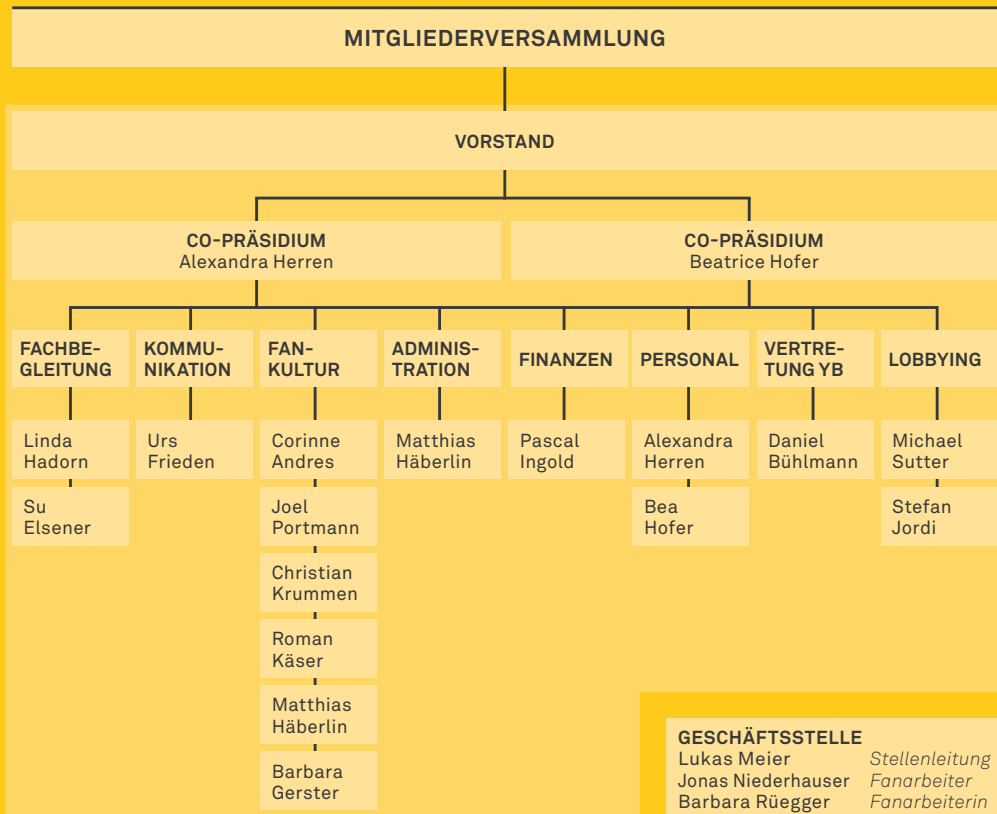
MITGLIEDERVERSAMMLUNG

VORSTAND

CO-PRÄSIDIUM
Alexandra Herren

CO-PRÄSIDIUM
Beatrice Hofer

FACHBEGLEITUNG

Linda Hadorn

Su Elsener

KOMMUNIKATION

Urs Frieden

FANKULTUR

Corinne Andres

Joel Portmann

Christian Krummen

Roman Käser

Matthias Häberlin

Barbara Gerster

ADMINISTRATION

Matthias Häberlin

FINANZEN

Pascal Ingold

PERSONAL

Alexandra Herren

Bea Hofer

VERTRETUNG YB

Daniel Bühlmann

LOBBYING

Michael Sutter

Stefan Jordi

GESCHÄFTSSTELLE
Lukas Meier *Stellenleitung*
Jonas Niederhauser *Fanarbeiter*
Barbara Rüegger *Fanarbeiterin*